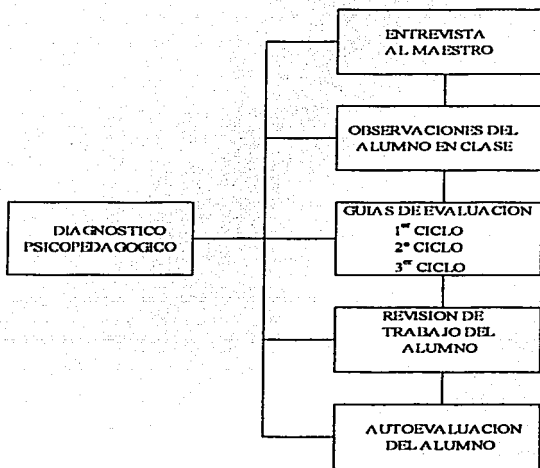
DIAGNOSTICO PSICOPEDAGOGICO

ENTREVISTA AL MAESTRO

OBSERVACIONES DEL ALUMNO EN CLASE

GUIAS DE EVALUACION
1$^{er}$ CICLO
2° CICLO
3$^{er}$ CICLO

REVISION DE TRABAJO DEL ALUMNO

AUTOEVALUACION DEL ALUMNO